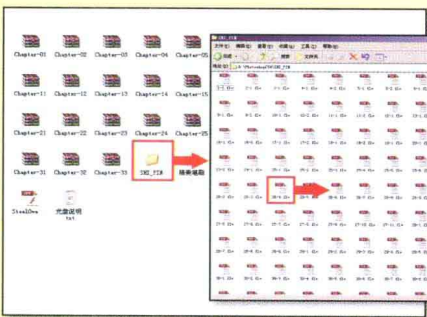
Chapter-01 Chapter-02 Chapter-03 Chapter-04 Chapter-05

Chapter-11 Chapter-12 Chapter-13 Chapter-14 Chapter-15

Chapter-21 Chapter-22 Chapter-23 Chapter-24 Chapter-25

Chapter-31 Chapter-32 Chapter-33 INS_FIN 格串素材

SteelDoo 光盘说明 txt

INS_FIN

文件(F) 编辑(E) 查看(V) 收藏(A) 工具(T) 帮助(H)

后退 搜索 文件夹

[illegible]